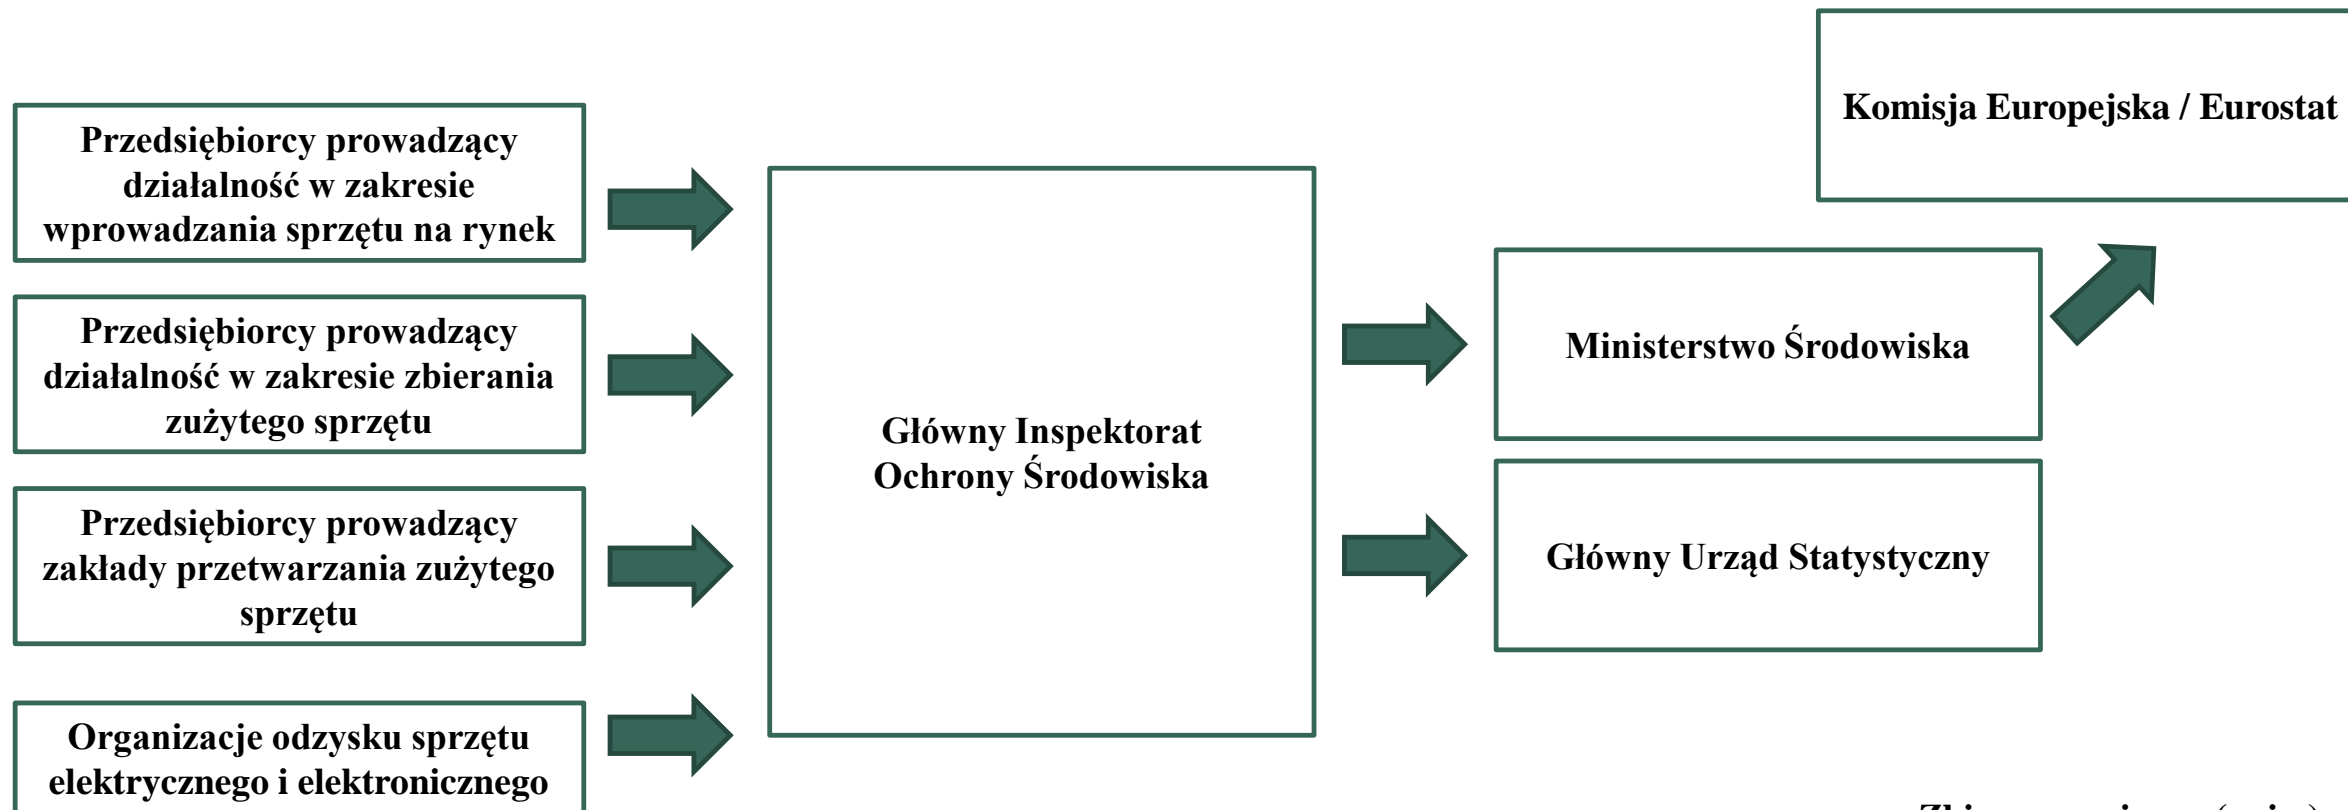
Komisja Europejska / Eurostat

Przedsiębiorcy prowadzący działalność w zakresie wprowadzania sprzętu na rynek

Przedsiębiorcy prowadzący działalność w zakresie zbierania zużytego sprzętu

Przedsiębiorcy prowadzący zakłady przetwarzania zużytego sprzętu

Organizacje odzysku sprzętu elektrycznego i elektronicznego

Główny Inspektorat Ochrony Środowiska

Ministerstwo Środowiska

Główny Urząd Statystyczny

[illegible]